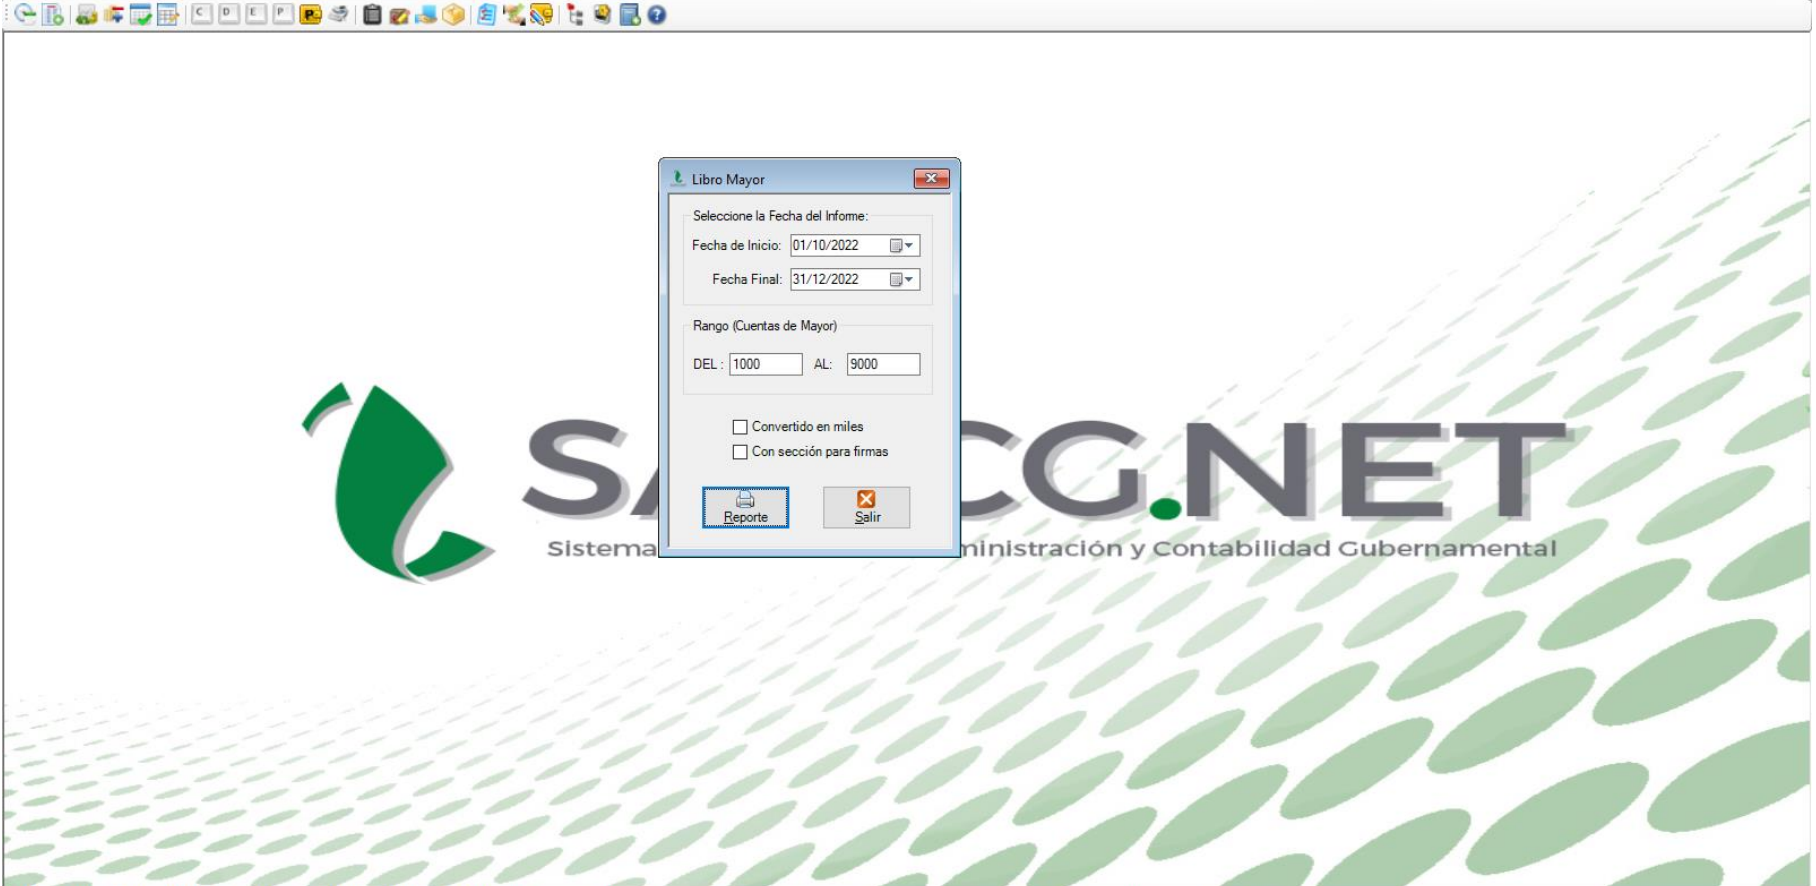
C D E P

Libro Mayor

Seleccione la Fecha del Infome:

Fecha de Inicio: 01/10/2022

Fecha Final: 31/12/2022

Rango (Cuentas de Mayor)

DEL : 1000 AL: 9000

Convertido en miles

Con sección para firmas

Reporte

Salir

SA CG.NET

Sistema ministración y Contabilidad Gubernamental